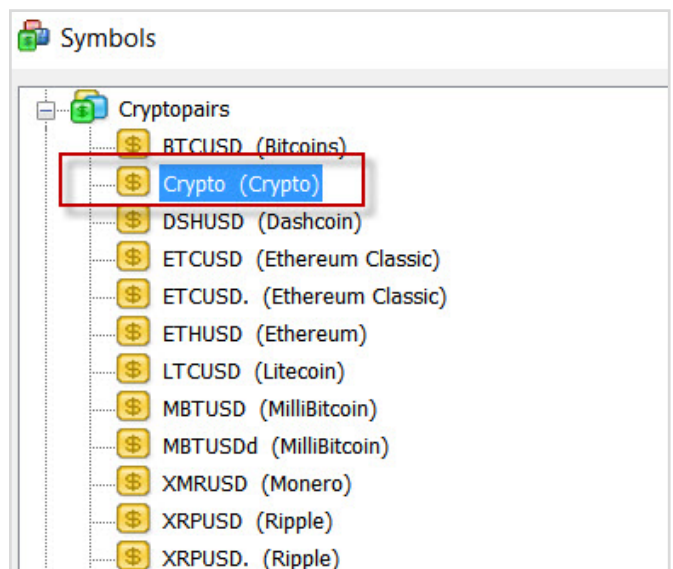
Symbols

Cryptopairs
BTCUSD (Bitcoins)
Crypto (Crypto)
DSHUSD (Dashcoin)
ETCUSD (Ethereum Classic)
ETCUSD. (Ethereum Classic)
ETHUSD (Ethereum)
LTCUSD (Litecoin)
MBTUSD (MilliBitcoin)
MBTUSDd (MilliBitcoin)
XMRUSD (Monero)
XRPUSD (Ripple)
XRPUSD. (Ripple)